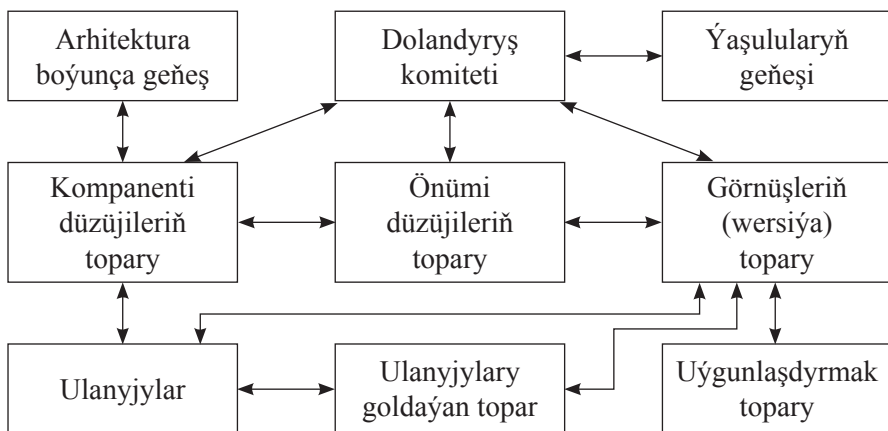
Arhitektura boýunça geňeş

Dolandyryş komiteti

Ýaşulularyň geňeşi

Kompanenti düzüjileriň topary

Önümi düzüjileriň topary

Görnüşleriň (wersiýa) topary

Ulanyjylar

Ulanyjylary goldaýan topar

Uýgunlaşdyrmak topary